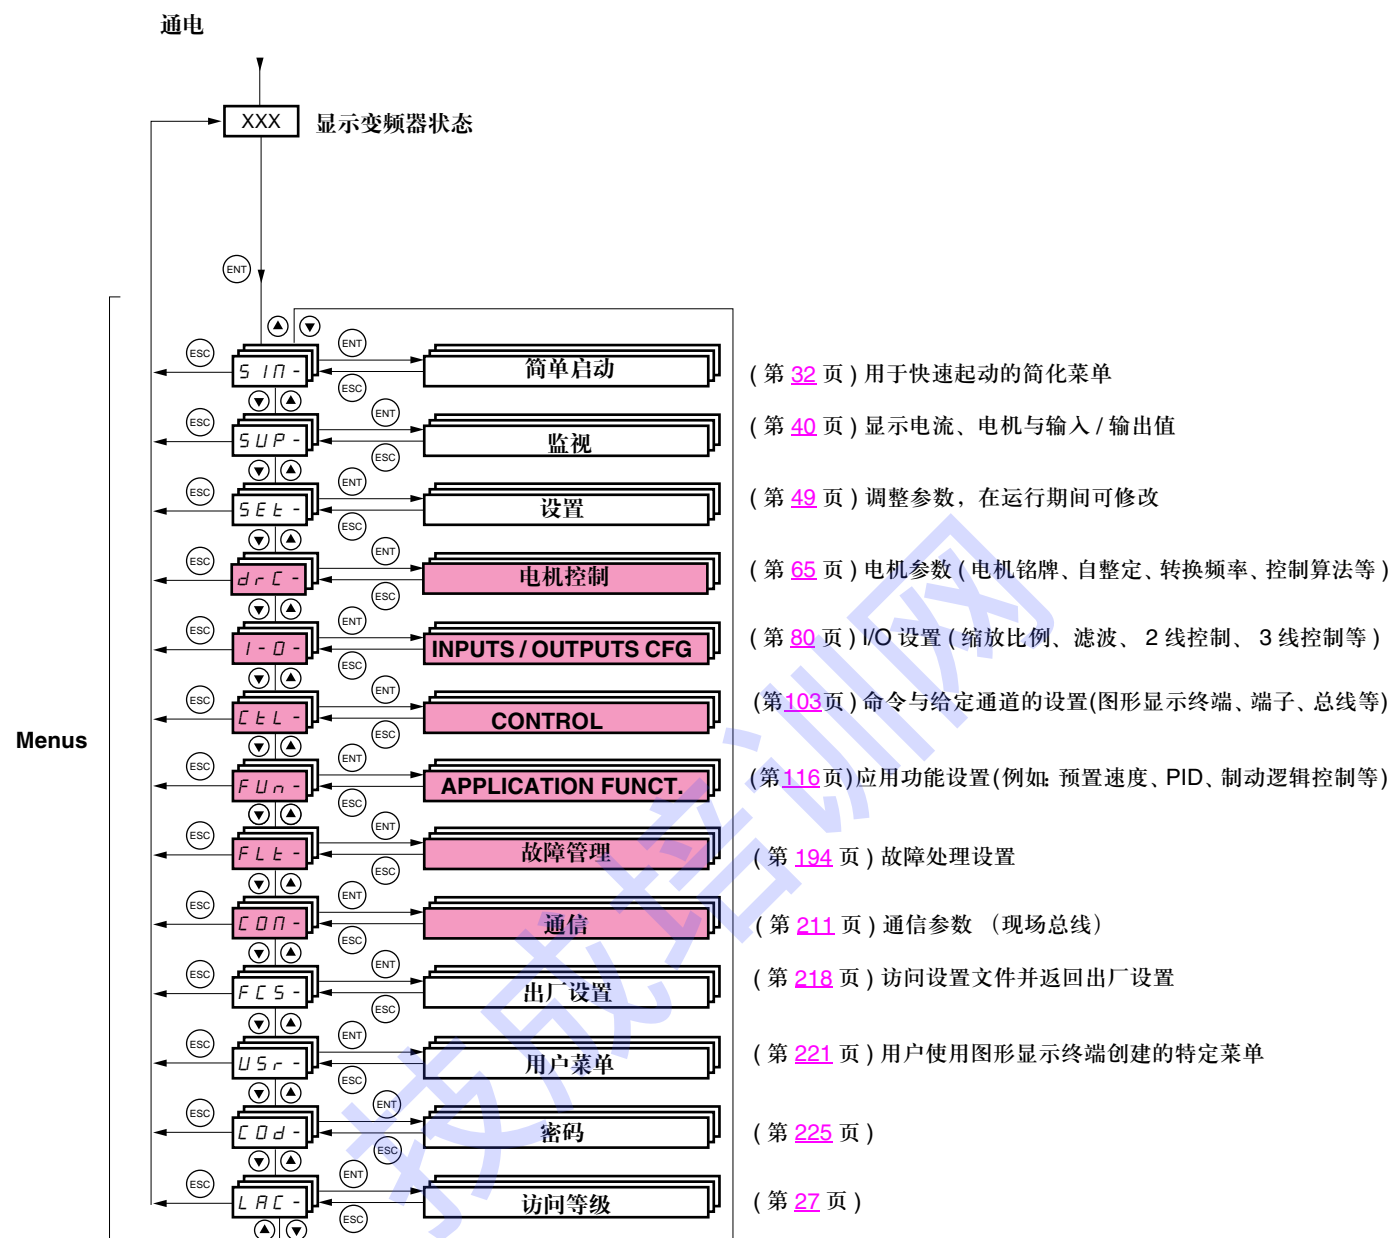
通电

XXX 显示变频器状态

ENT

Menus

ESC SIM- ENT ESC 简单启动 ( 第 32 页 ) 用于快速起动的简化菜单

ESC SUP- ENT ESC 监视 ( 第 40 页 ) 显示电流、电机与输入 / 输出值

ESC SEt- ENT ESC 设置 ( 第 49 页 ) 调整参数，在运行期间可修改

ESC drC- ENT ESC 电机控制 ( 第 65 页 ) 电机参数 ( 电机铭牌、自整定、转换频率、控制算法等 )

ESC I-O- ENT ESC INPUTS / OUTPUTS CFG ( 第 80 页 ) I/O 设置 ( 缩放比例、 滤波、 2 线控制、 3 线控制等 )

ESC CtL- ENT ESC CONTROL (第103页) 命令与给定通道的设置(图形显示终端、端子、总线等)

ESC FUn- ENT ESC APPLICATION FUNCT. (第116页)应用功能设置(例如: 预置速度、PID、制动逻辑控制等)

ESC FLt- ENT ESC 故障管理 ( 第 194 页 ) 故障处理设置

ESC COM- ENT ESC 通信 ( 第 211 页 ) 通信参数 （现场总线）

ESC FCS- ENT ESC 出厂设置 ( 第 218 页 ) 访问设置文件并返回出厂设置

ESC USr- ENT ESC 用户菜单 ( 第 221 页 ) 用户使用图形显示终端创建的特定菜单

ESC COd- ENT ESC 密码 ( 第 225 页 )

ESC LAC- ENT ESC 访问等级 ( 第 27 页 )